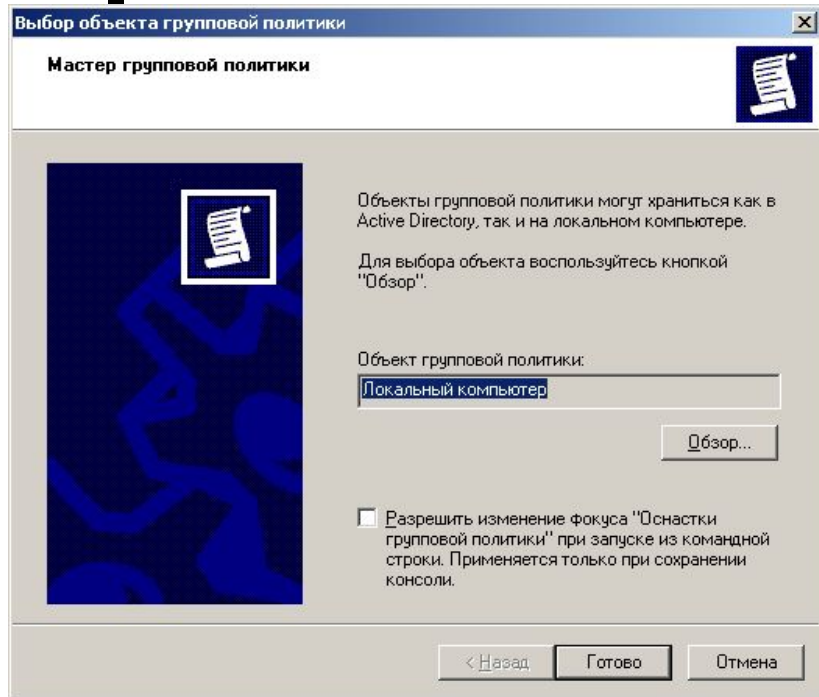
Выбор объекта групповой политики

Мастер групповой политики

Объекты групповой политики могут храниться как в Active Directory, так и на локальном компьютере.

Для выбора объекта воспользуйтесь кнопкой "Обзор".

Объект групповой политики:

Локальный компьютер

Обзор...

Разрешить изменение фокуса "Оснастки групповой политики" при запуске из командной строки. Применяется только при сохранении консоли.

< Назад

Готово

Отмена